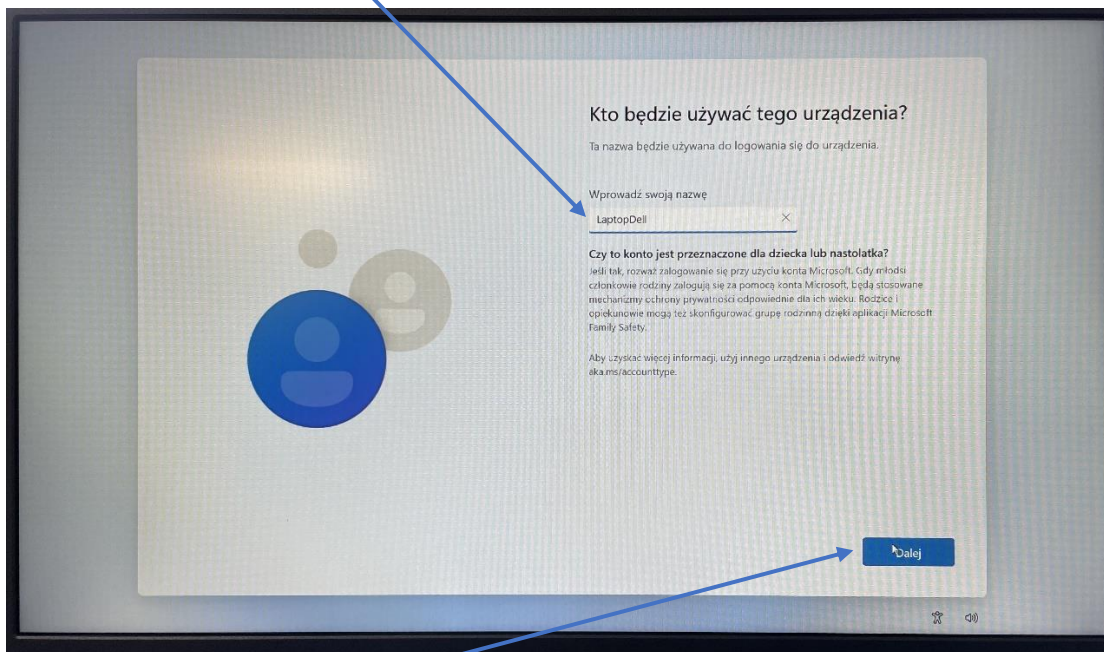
Kto będzie używać tego urządzenia?

Ta nazwa będzie używana do logowania się do urządzenia.

Wprowadź swoją nazwę

LaptopDell

Czy to konto jest przeznaczone dla dziecka lub nastolatka?

Jeśli tak, rozważ zalogowanie się przy użyciu konta Microsoft. Gdy młodsi członkowie rodziny zalogują się za pomocą konta Microsoft, będą stosowane mechanizmy ochrony prywatności odpowiednie dla ich wieku. Rodzice i opiekunowie mogą też skonfigurować grupę rodzinną dzięki aplikacji Microsoft Family Safety.

Aby uzyskać więcej informacji, użyj innego urządzenia i odwiedź witrynę aka.ms/accounttype.

Dalej